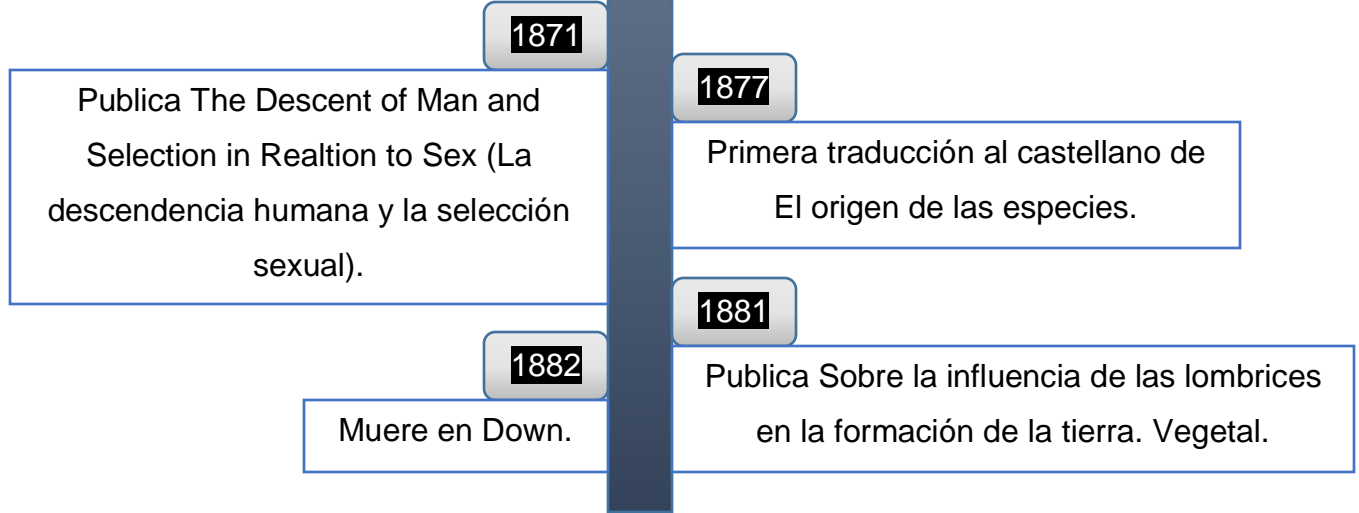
1871

Publica The Descent of Man and Selection in Realtion to Sex (La descendencia humana y la selección sexual).

1877

Primera traducción al castellano de El origen de las especies.

1881

Publica Sobre la influencia de las lombrices en la formación de la tierra. Vegetal.

1882

Muere en Down.